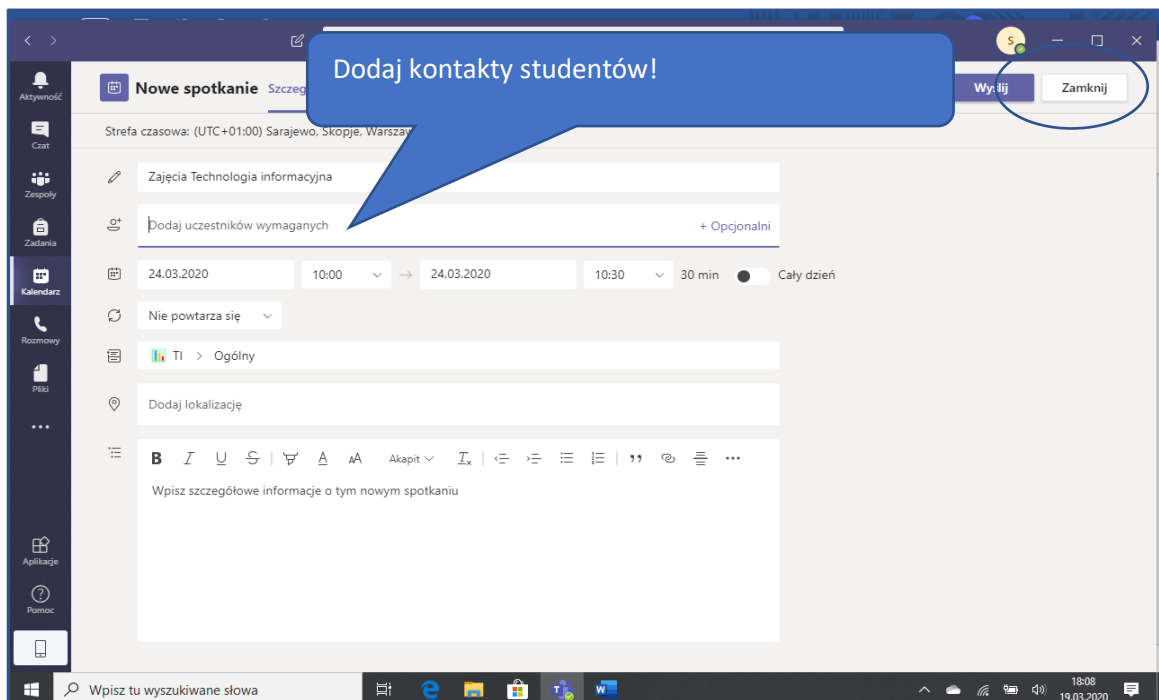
Dodaj kontakty studentów!

Aktywność
Czat
Zespoły
Zadania
Kalendarz
Rozmowy
Pliki
...
Aplikacje
Pomoc

S

Nowe spotkanie Szczegó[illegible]

Wyślij
Zamknij

Strefa czasowa: (UTC+01:00) Sarajewo, Skopje, Warszaw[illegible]

Zajęcia Technologia informacyjna

Dodaj uczestników wymaganych
+ Opcjonalni

24.03.2020
10:00
24.03.2020
10:30
30 min
Cały dzień

Nie powtarza się

TI > Ogólny

Dodaj lokalizację

B I U S A AA Akapit $T_x$ ,, ...

Wpisz szczegółowe informacje o tym nowym spotkaniu

Wpisz tu wyszukiwane słowa

18:08
19.03.2020